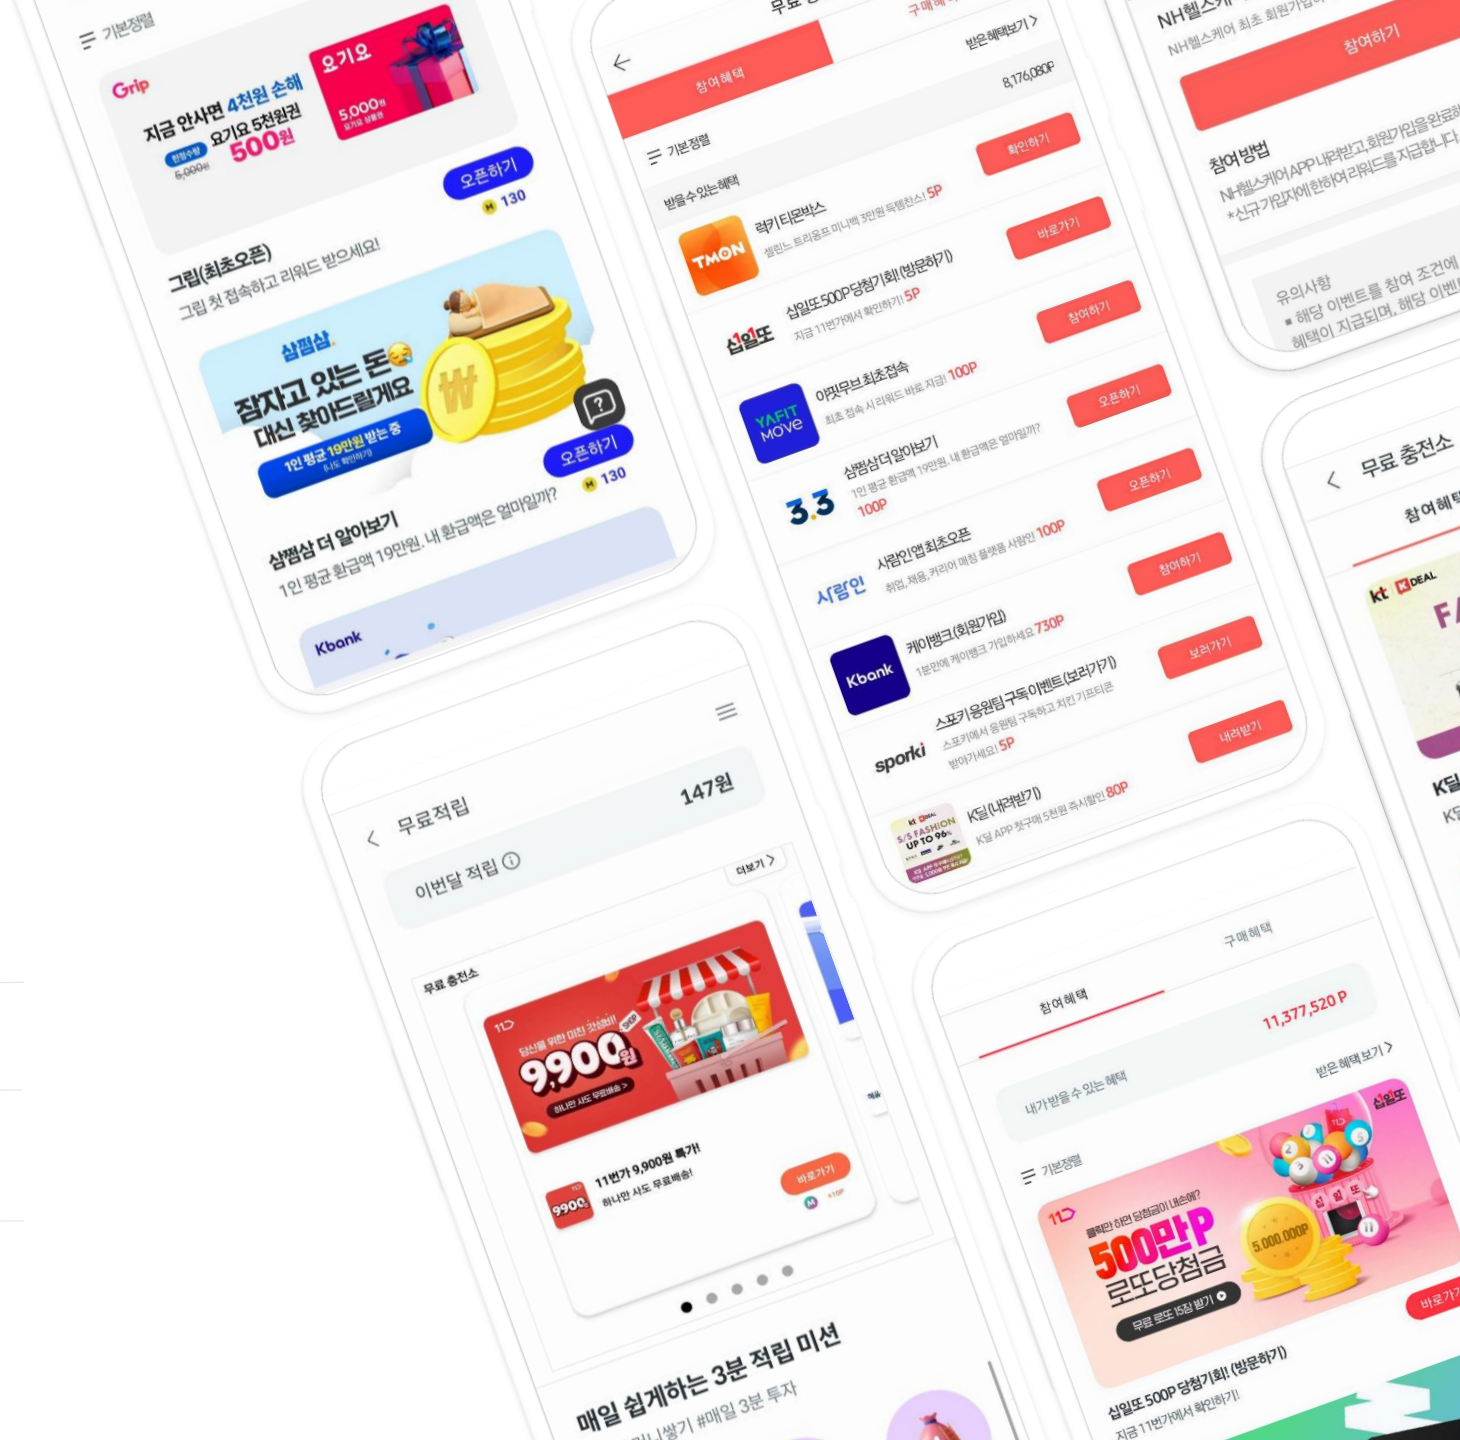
기본정렬

Grip
지금 안사면 4천원 손해
요기요 5천원권
한정수량
5,000원
500원
요기요
5,000원
오픈하기
130

그립(최초오픈)
그립 첫 접속하고 리워드 받으세요!

삼쩜삼
잠자고 있는 돈
대신 찾아드릴게요
1인 평균 19만원 받는 중
오픈하기
130

삼쩜삼 더 알아보기
1인 평균 환급액 19만원. 내 환급액은 얼마일까?

Kbank

무료
구매혜택
참여혜택
받은혜택보기 >
8,176,080P
기본정렬
확인하기
받을수있는혜택

TMON
럭키티몬박스
셀린느 트리옹프 미니백 3만원 득템찬스! 5P
바로가기

십일또
십일또500P당첨기회(방문하기)
지금 11번가에서 확인하기! 5P
참여하기

YAFIT MOVE
야핏무브 최초접속
최초 접속 시 리워드 바로 지급! 100P
오픈하기

3.3
삼쩜삼더알아보기
1인 평균 환급액 19만원. 내 환급액은 얼마일까?
100P
오픈하기

사람인
사람인앱최초오픈
취업, 채용, 커리어 매칭 플랫폼 사람인 100P
참여하기

Kbank
케이뱅크(회원가입)
1분만에 케이뱅크 가입하세요 730P
보러가기

sporki
스포키응원팀구독이벤트(보러가기)
스포키에서 응원팀 구독하고 치킨 기프티콘 받아가세요! 5P
내려받기

S/S FASHION UP TO 96%
K딜(내려받기)
K딜 APP 첫구매 5천원 즉시할인 80P

무료적립
147원
이번달 적립
더보기 >
무료 충전소
11
당신을 위한 미친 갓성비!
9,900원
하나만 사도 무료배송 >
11번가 9,900원 특가!
하나만 사도 무료배송!
바로가기

매일 쉽게하는 3분 적립 미션
#매일 3분 투자

NH헬스케어
NH헬스케어 최초 회원가입
참여하기
참여방법
NH헬스케어APP내려받고,회원가입을완료하
*신규가입자에한하여리워드를지급합니다
유의사항
■ 해당 이벤트를 참여 조건에
혜택이 지급되며, 해당 이벤

무료 충전소
참여혜택
kt K DEAL
K딜

구매혜택
참여혜택
11,377,520 P
받은 혜택 보기 >
내가받을 수 있는 혜택
기본정렬
11
클릭만 하면 당첨금이 내손에?
500만P
로또당첨금
무료 로또 1장 받기
5,000,000P
십일또
십일또 500P 당첨기회! (방문하기)
지금 11번가에서 확인하기!
바로가기